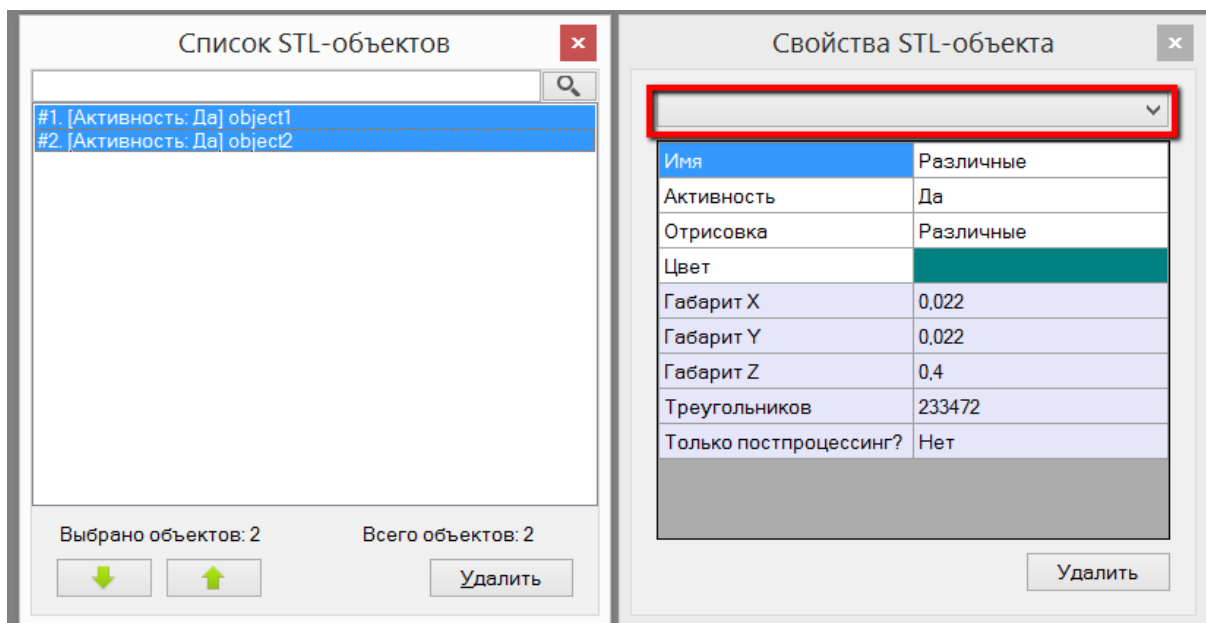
Список STL-объектов

#1. [Активность: Да] object1
#2. [Активность: Да] object2

Выбрано объектов: 2
Всего объектов: 2

Удалить

Свойства STL-объекта

| Имя | Различные |
|---|---|
| Активность | Да |
| Отрисовка | Различные |
| Цвет | |
| Габарит X | 0,022 |
| Габарит Y | 0,022 |
| Габарит Z | 0,4 |
| Треугольников | 233472 |
| Только постпроцессинг? | Нет |

Удалить